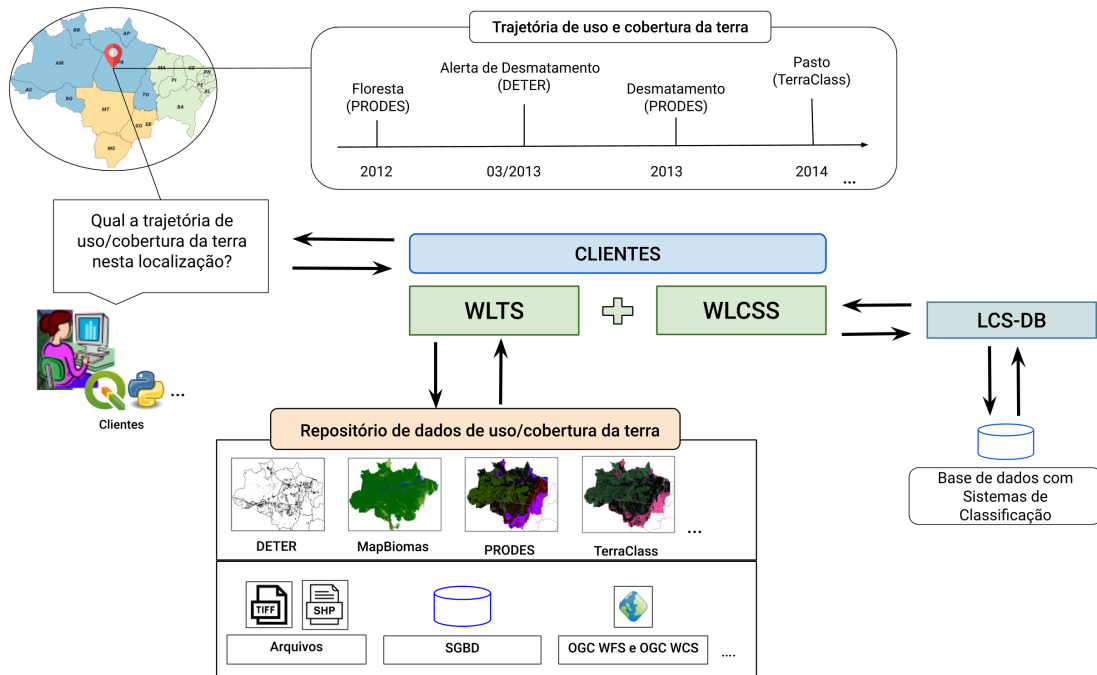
RR
AP
AM
PA
MA
CE
RN
PI
PB
PE
AC
RO
TO
AL
SE
BA
MT
GO
DF
MS

Trajetória de uso e cobertura da terra

Floresta (PRODES)
Alerta de Desmatamento (DETER)
Desmatamento (PRODES)
Pasto (TerraClass)

2012
03/2013
2013
2014
...

Qual a trajetória de uso/cobertura da terra nesta localização?

CLIENTES

WLTS
WLCSS
LCS-DB

Clientes
...

Repositório de dados de uso/cobertura da terra

DETER
MapBiomas
PRODES
TerraClass
...

Base de dados com Sistemas de Classificação

TIFF
SHP
Arquivos
SGBD
OGC WFS e OGC WCS
....